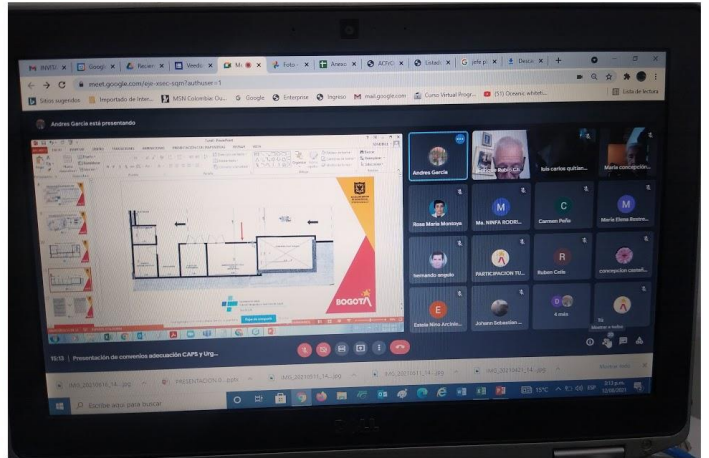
INVITA | Google | Recien | Weeds | Me | Foto | Anexo | ACTIVO | Unidad | jefe p | Desca

meet.google.com/eje-xsec-sqm?authuser=1

Sitios sugeridos | Importado de Inter... | MSN Colombia Ou... | Google | Enterprise | Ingreso | mail.google.com | Curso Virtual Progr... | (51) Oceano whitsh... | Lista de lectura

Andres Garcia está presentando

BOGOTA

Andres Garcia | Ricardo Rubio | luis carlos quitian... | Maria concepcion...

Rosa Maria Montoya | Ma. NINFA RODRI... | Carmen Peña | Maria Elena Bosno...

hernando angulo | PARTICIPACION TU... | Ruben Celis | concepcion castell...

Estela Nino Arcinie... | Johann Sebastian ... | 6 más | Tú

15:13 | Presentación de convenios adecuación CAPS y Urg...

IMG_20210611_14...jpg | PRESENTACION D....pptx | IMG_20210611_14...jpg | IMG_20210611_14...jpg | IMG_20210611_14...jpg | Mostrar todo

Escribe aquí para buscar

15°C | 3:13 p.m. 12/06/2021